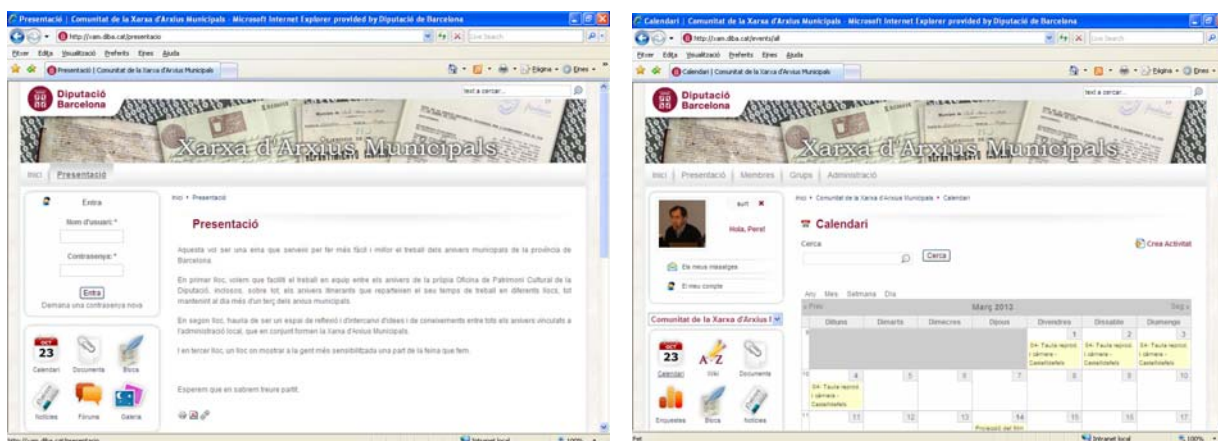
Presentació | Comunitat de la Xarxa d'Arxius Municipals - Microsoft Internet Explorer provided by Diputació de Barcelona

http://xam.diba.cat/presentacio

Live Search

Fitxer Edita Visualització Preferits Eines Ajuda

Presentació | Comunitat de la Xarxa d'Arxius Municipals

Pàgina Eines

Diputació Barcelona

text a cercar...

Xarxa d'Arxius Municipals

Inici Presentació

Entra

Nom d'usuari: *

Contrasenya: *

Entra

Demana una contrasenya nova

Calendari Documents Blocs

Notícies Fòrums Galeria

Inici › Presentació

Presentació

Aquesta vol ser una eina que serveixi per fer més fàcil i millor el treball dels arxivers municipals de la província de Barcelona.

En primer lloc, volem que faciliti el treball en equip entre els arxivers de la pròpia Oficina de Patrimoni Cultural de la Diputació, incloent, sobre tot, els arxivers itinerants que reparteixen el seu temps de treball en diferents llocs, tot mantenint al dia més d'un terç dels arxius municipals.

En segon lloc, hauria de ser un espai de reflexió i d'intercanvi d'idees i de coneixements entre tots els arxivers vinculats a l'administració local, que en conjunt formen la Xarxa d'Arxius Municipals.

I en tercer lloc, un lloc on mostrar a la gent més sensibilitzada una part de la feina que fem.

Esperem que en sabrem treure partit.

http://xam.diba.cat/presentacio

Intranet local

100%

Calendari | Comunitat de la Xarxa d'Arxius Municipals - Microsoft Internet Explorer provided by Diputació de Barcelona

http://xam.diba.cat/events/all

Live Search

Fitxer Edita Visualització Preferits Eines Ajuda

Calendari | Comunitat de la Xarxa d'Arxius Municipals

Pàgina Eines

Diputació Barcelona

text a cercar...

Xarxa d'Arxius Municipals

Inici Presentació Membres Grups Administració

surt

Hola, Pere!

Els meus missatges

El meu compte

Comunitat de la Xarxa d'Arxius I

Calendari Wiki Documents

Enquestes Blocs Notícies

Inici › Comunitat de la Xarxa d'Arxius Municipals › Calendari

Calendari

Cerca

Cerca

Crea Activitat

Any Mes Setmana Dia

« Prev

Març 2012

Seg »

| Dilluns | Dimarts | Dimecres | Dijous | Divendres | Dissabte | Diumenge |
|---|---|---|---|---|---|---|
| | | | | 1 04- Taula rodona i càmera - Castelldefels | 2 04- Taula rodona i càmera - Castelldefels | 3 04- Taula rodona i càmera - Castelldefels |
| 4 04- Taula rodona i càmera - Castelldefels | 5 | 6 | 7 | 8 | 9 | 10 |
| 11 | 12 | 13 | 14 Projecció del film | 15 | 16 | 17 |

Fet

Intranet local

100%